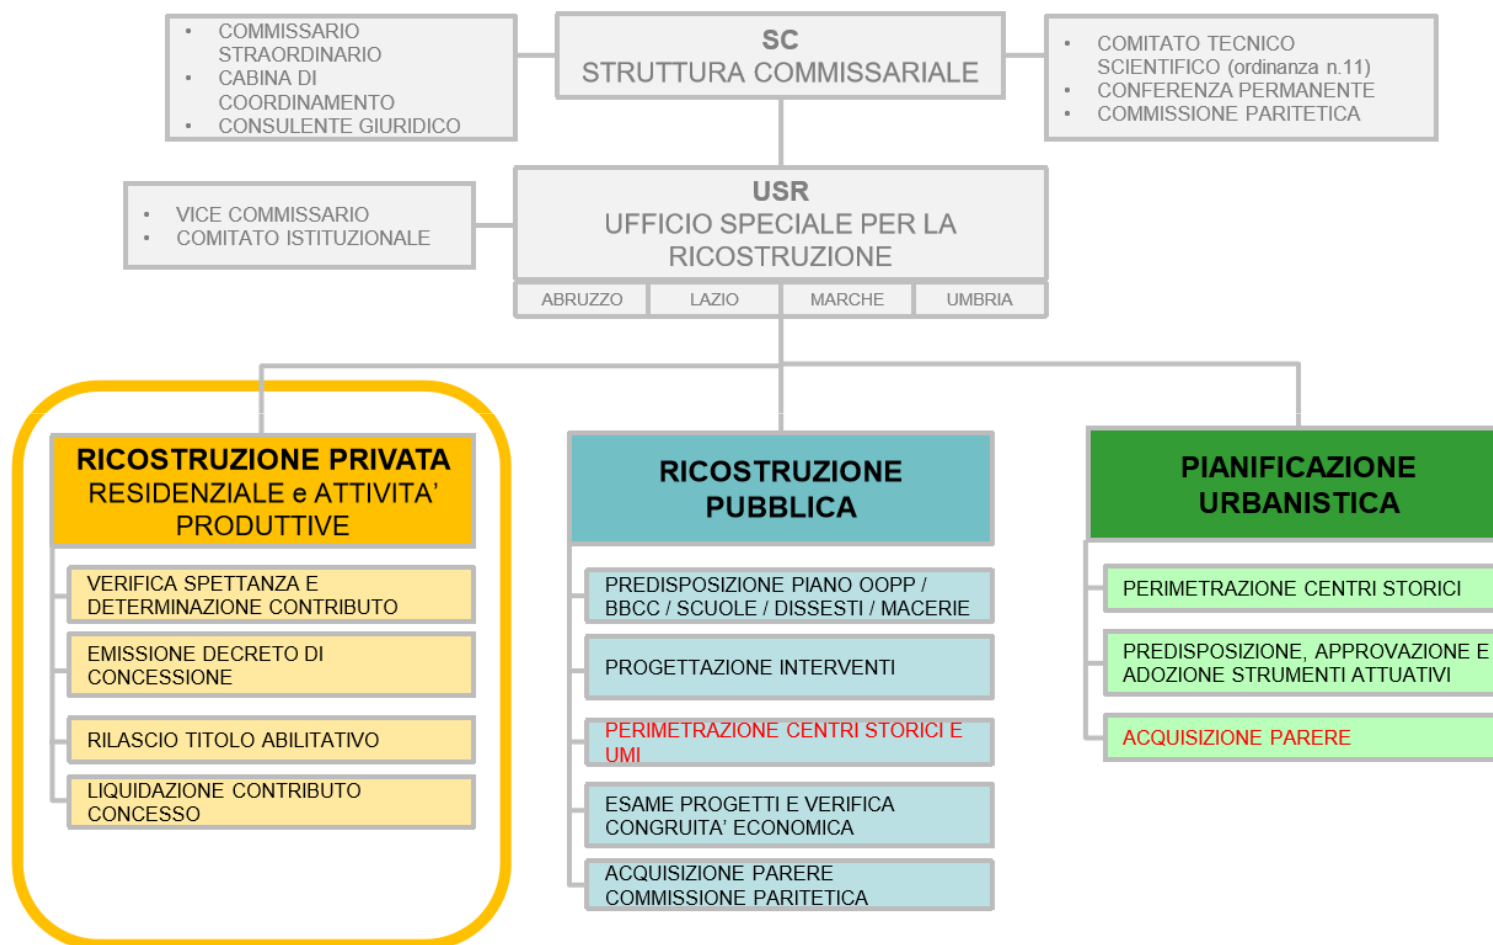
- COMMISSARIO STRAORDINARIO
- CABINA DI COORDINAMENTO
- CONSULENTE GIURIDICO

SC
STRUTTURA COMMISSARIALE

- COMITATO TECNICO SCIENTIFICO (ordinanza n.11)
- CONFERENZA PERMANENTE
- COMMISSIONE PARITETICA

- VICE COMMISSARIO
- COMITATO ISTITUZIONALE

USR
UFFICIO SPECIALE PER LA RICOSTRUZIONE

ABRUZZO | LAZIO | MARCHE | UMBRIA

RICOSTRUZIONE PRIVATA
RESIDENZIALE e ATTIVITA' PRODUTTIVE

VERIFICA SPETTANZA E DETERMINAZIONE CONTRIBUTO

EMISSIONE DECRETO DI CONCESSIONE

RILASCIO TITOLO ABILITATIVO

LIQUIDAZIONE CONTRIBUTO CONCESSO

RICOSTRUZIONE PUBBLICA

PREDISPOSIZIONE PIANO OOPP / BBCC / SCUOLE / DISSESTI / MACERIE

PROGETTAZIONE INTERVENTI

PERIMETRAZIONE CENTRI STORICI E UMI

ESAME PROGETTI E VERIFICA CONGRUITA' ECONOMICA

ACQUISIZIONE PARERE COMMISSIONE PARITETICA

PIANIFICAZIONE URBANISTICA

PERIMETRAZIONE CENTRI STORICI

PREDISPOSIZIONE, APPROVAZIONE E ADOZIONE STRUMENTI ATTUATIVI

ACQUISIZIONE PARERE